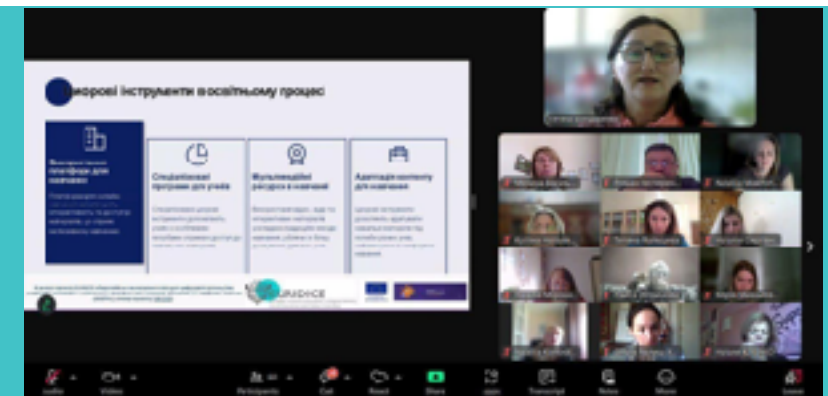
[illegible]фрові інструменти в освітньому процес

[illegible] платформи для навчання

Спеціалізовані програми для учнів

Мультимедійні ресурси в навчанні

Адаптація контенту для навчання

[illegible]

EURIDICE

Audio

Video

Participants

Chat

React

Share

Apps

Transcript

Notes

More

Leave